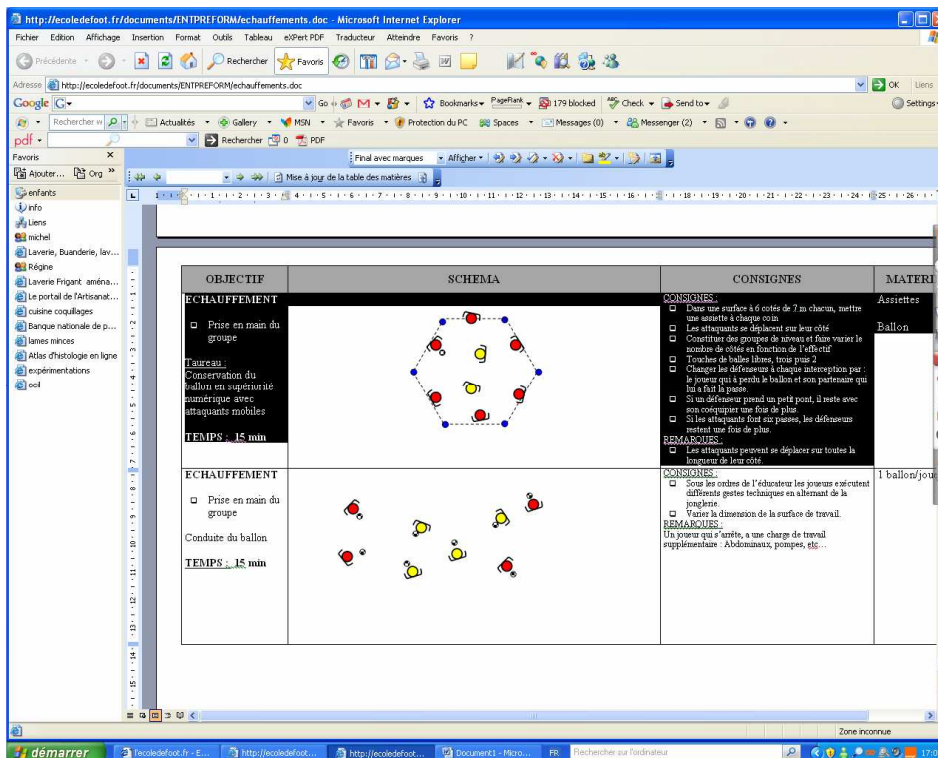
http://ecoledefoot.fr/documents/ENTPREFORM/echauffements.doc - Microsoft Internet Explorer

Fichier Edition Affichage Insertion Format Outils Tableau eXPert PDF Traducteur Atteindre Favoris ?

Précédente Rechercher Favoris

Adresse http://ecoledefoot.fr/documents/ENTPREFORM/echauffements.doc OK Liens

Google Go Bookmarks PageRank 179 blocked Check Send to Settings

Rechercher w Actualités Gallery MSN Favoris Protection du PC Spaces Messages (0) Messenger (2)

pdf Rechercher 0 PDF

Favoris ×

Ajouter... Org

Final avec marques Afficher

Mise à jour de la table des matières

enfants
info
Liens
michel
Laverie, Buanderie, lav...
Régine
Laverie Frigant aména...
Le portail de l'Artisanat...
cuisine coquillages
Banque nationale de p...
lames minces
Atlas d'histologie en ligne
expérimentations
oeil

| OBJECTIF | SCHEMA | CONSIGNES | MATERI |
|---|---|---|---|
| ECHAUFFEMENT<br>Prise en main du groupe<br>Taureau :<br>Conservation du ballon en supériorité numérique avec attaquants mobiles<br>TEMPS : 15 min | | CONSIGNES :<br>Dans une surface à 6 cotés de 7 m chacun, mettre une assiette à chaque coin<br>Les attaquants se déplacent sur leur côté<br>Constituer des groupes de niveau et faire varier le nombre de côtés en fonction de l'effectif<br>Touches de balles libres, trois puis 2<br>Changer les défenseurs à chaque interception par : le joueur qui a perdu le ballon et son partenaire qui lui a fait la passe.<br>Si un défenseur prend un petit pont, il reste avec son coéquipier une fois de plus<br>Si les attaquants font six passes, les défenseurs restent une fois de plus.<br>REMARQUES :<br>Les attaquants peuvent se déplacer sur toutes la longueur de leur côté. | Assiettes<br>Ballon |
| ECHAUFFEMENT<br>Prise en main du groupe<br>Conduite du ballon<br>TEMPS : 15 min | | CONSIGNES :<br>Sous les ordres de l'éducateur les joueurs exécutent différents gestes techniques en alternant de la jonglerie.<br>Varier la dimension de la surface de travail.<br>REMARQUES :<br>Un joueur qui s'arrête, a une charge de travail supplémentaire : Abdominaux, pompes, etc… | 1 ballon/jou |

Zone inconnue

démarrer | l'ecoledefoot.fr - E... | http://ecoledefoot... | http://ecoledefoot... | Document1 - Micro... | FR | Rechercher sur l'ordinateur | 17:0